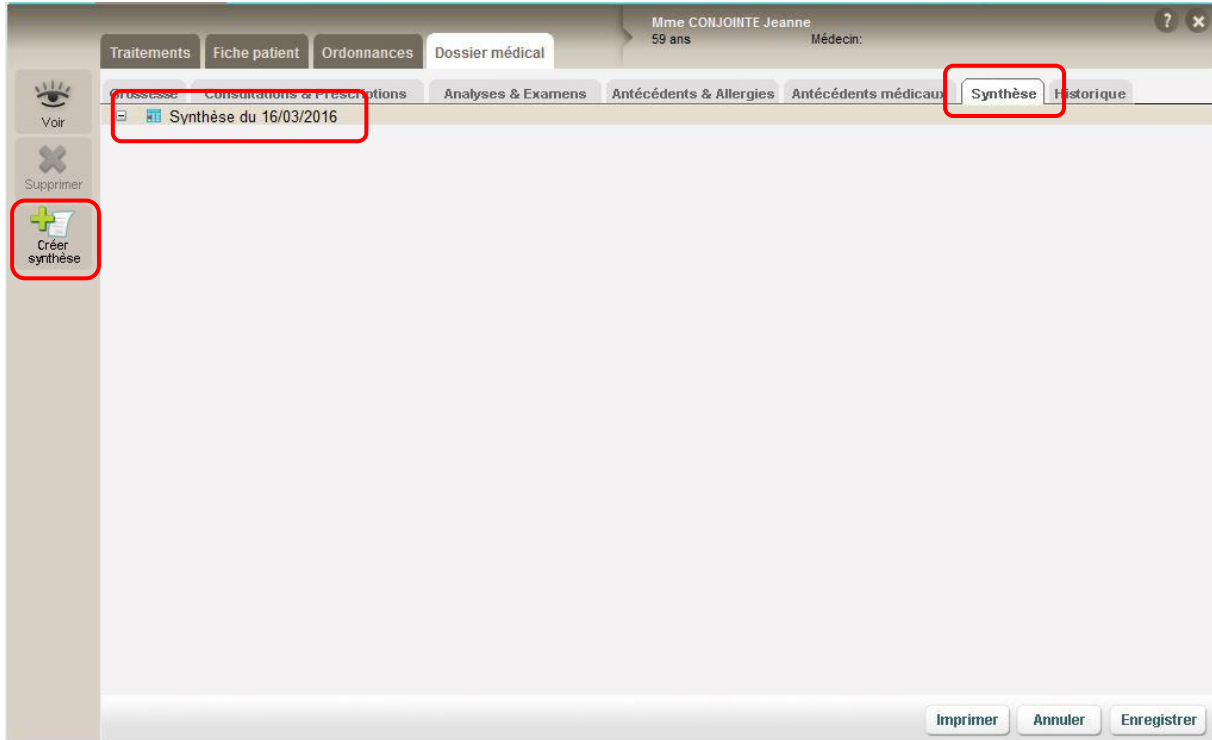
Traitements Fiche patient Ordonnances Dossier médical

Mme CONJOINTE Jeanne
59 ans Médecin:

? ×

Voir
Supprimer
Créer synthèse

Grossesse Consultations & Prescriptions Analyses & Examens Antécédents & Allergies Antécédents médicaux Synthèse Historique

Synthèse du 16/03/2016

Imprimer Annuler Enregistrer